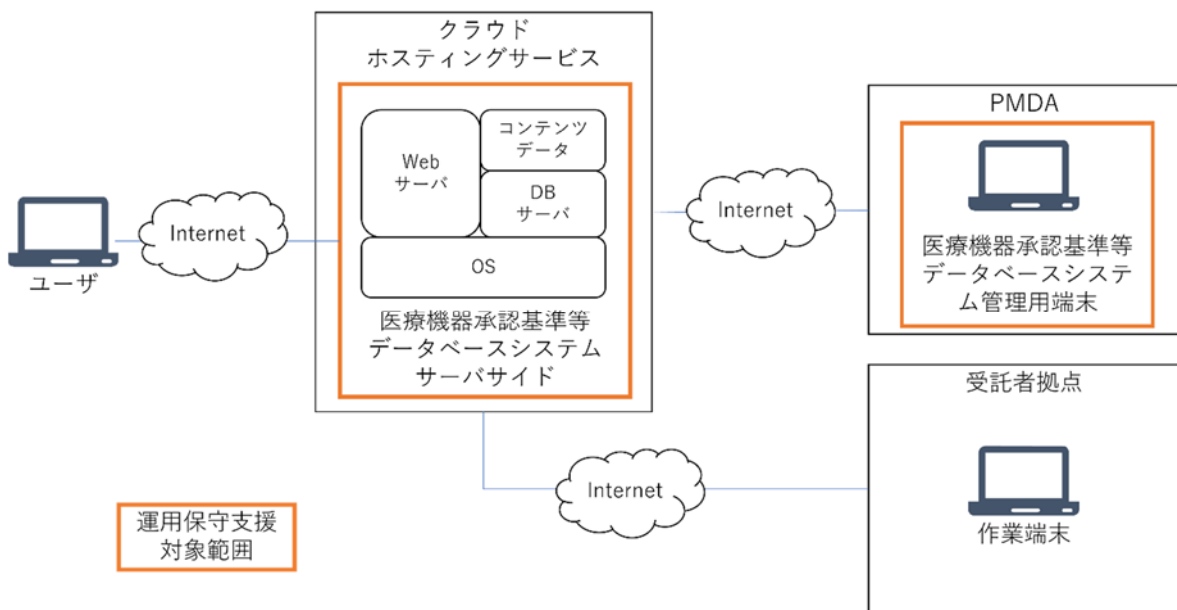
クラウド
ホスティングサービス

Web
サーバ

コンテンツ
データ

DB
サーバ

OS

医療機器承認基準等
データベースシステム
サーバサイド

Internet

ユーザ

Internet

PMDA

医療機器承認基準等
データベースシステム管理用端末

受託者拠点

Internet

作業端末

運用保守支援
対象範囲